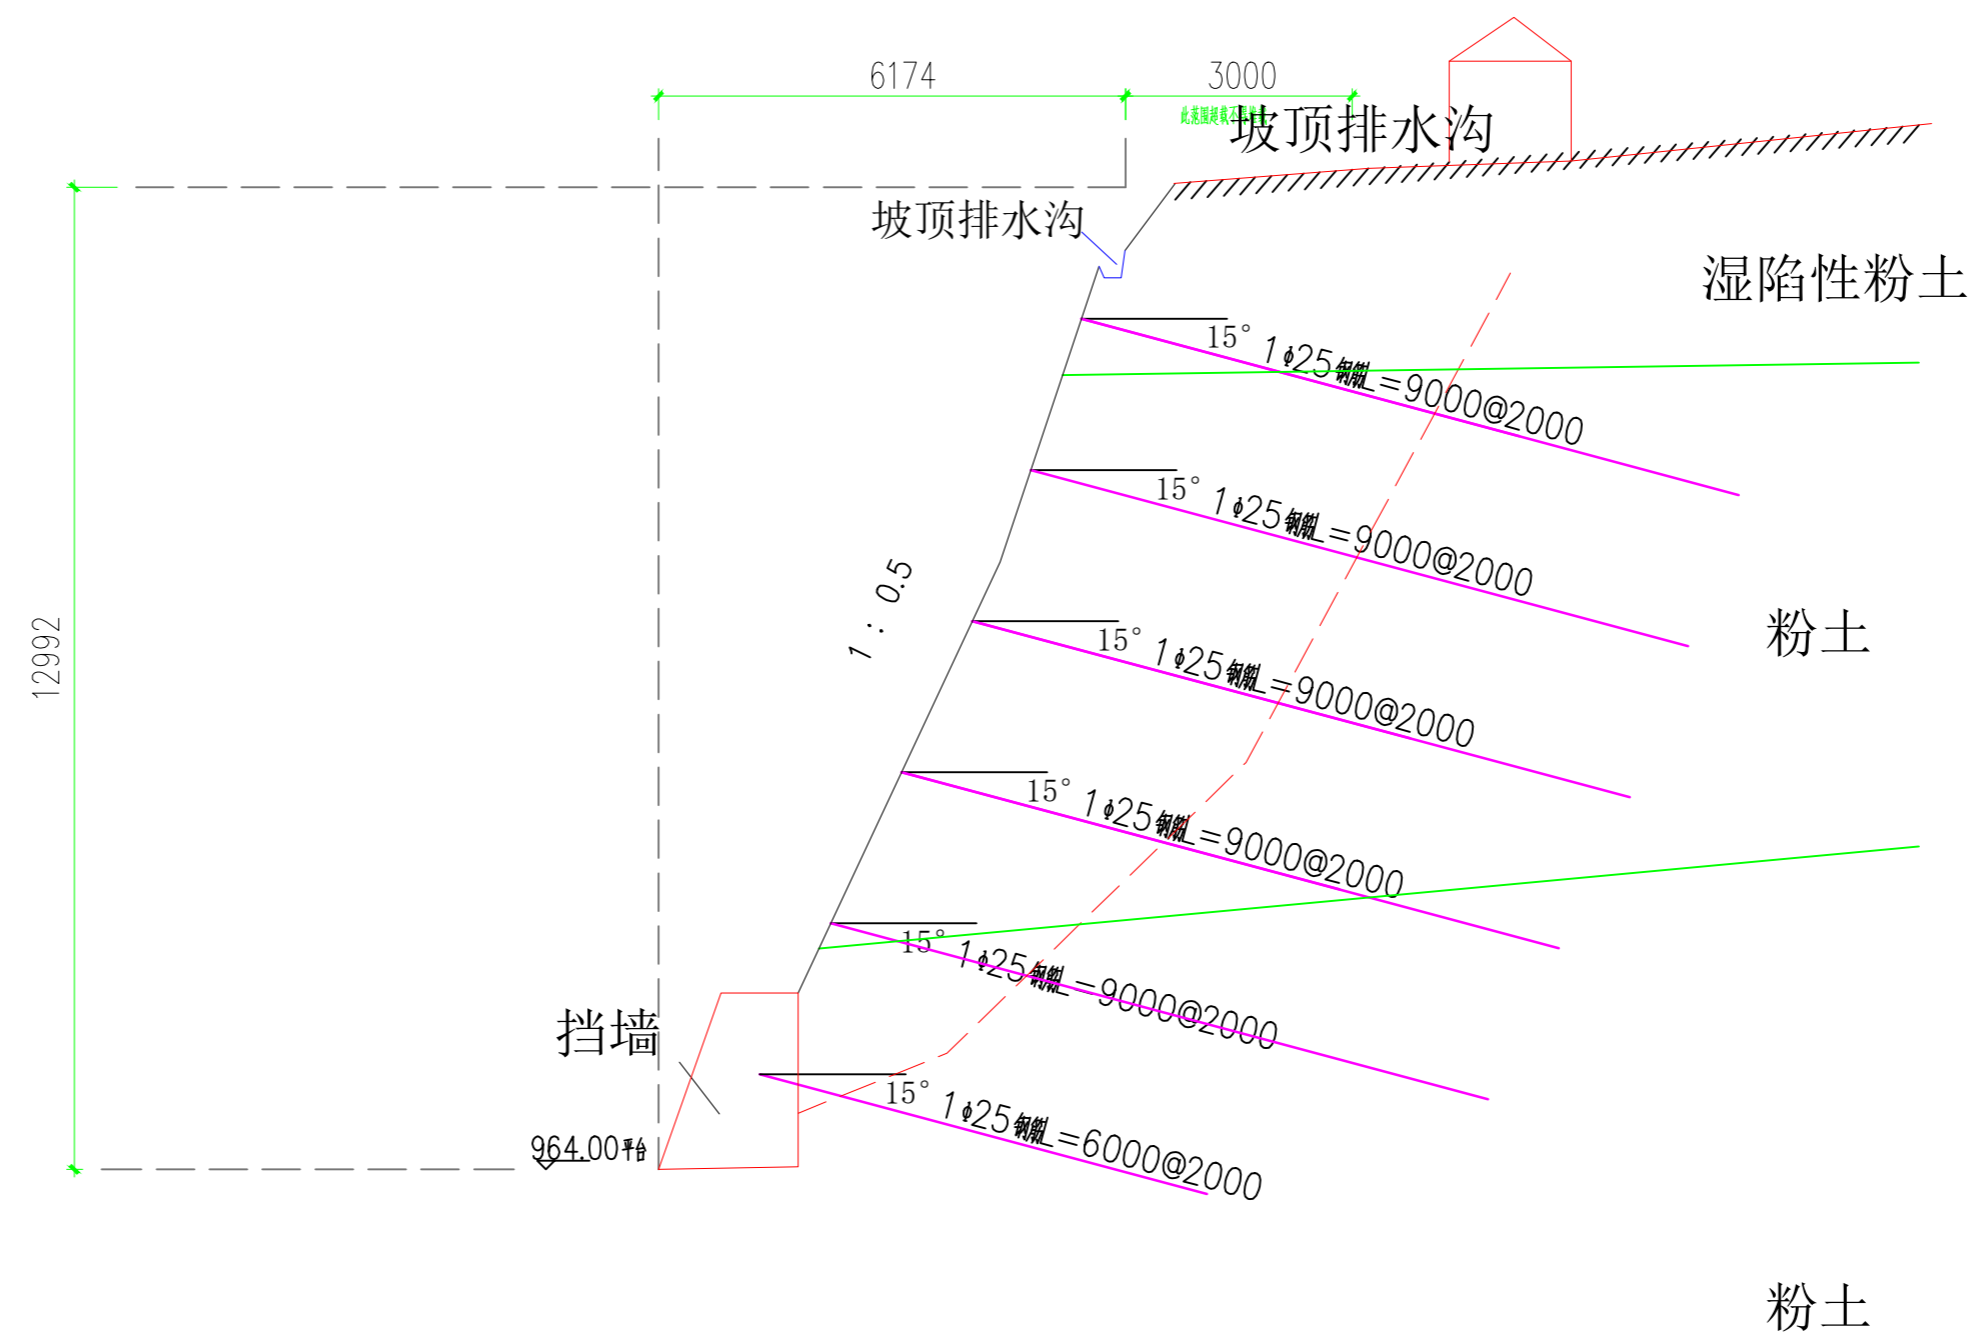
6174

3000

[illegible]

坡顶排水沟

坡顶排水沟

湿陷性粉土

12992

15°

1$\phi$25钢筋L=9000@2000

15°

1$\phi$25钢筋L=9000@2000

1 : 0.5

粉土

15°

1$\phi$25钢筋L=9000@2000

15°

1$\phi$25钢筋L=9000@2000

15°

1$\phi$25钢筋L=9000@2000

挡墙

15°

1$\phi$25钢筋L=6000@2000

964.00平台

粉土